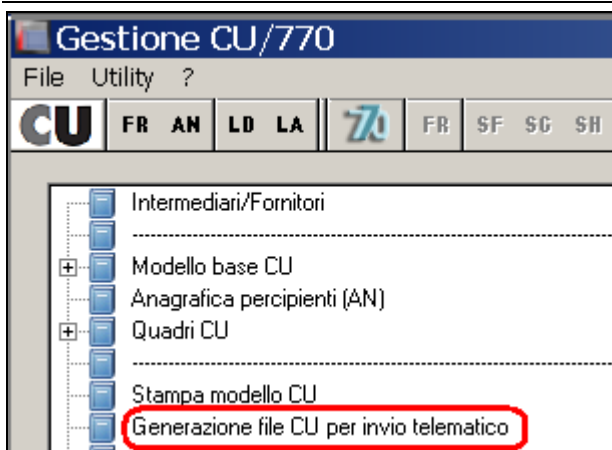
Gestione CU/770
File Utility ?
CU FR AN LD LA 770 FR SF SC SH

Intermediari/Fornitori
--------------------------------
Modello base CU
Anagrafica percipienti (AN)
Quadri CU
--------------------------------
Stampa modello CU
Generazione file CU per invio telematico